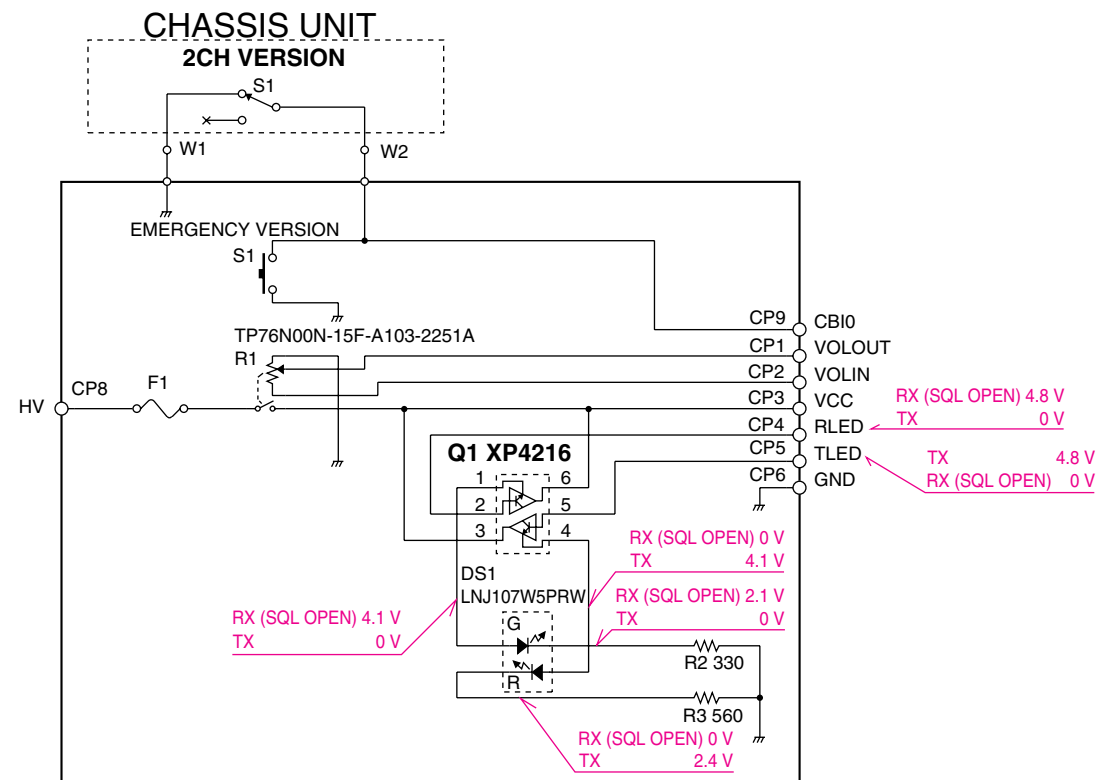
CHASSIS UNIT
2CH VERSION
S1
W1
W2
EMERGENCY VERSION
S1
TP76N00N-15F-A103-2251A
R1
HV
CP8
F1
CP9 CBI0
CP1 VOLOUT
CP2 VOLIN
CP3 VCC
CP4 RLED
CP5 TLED
CP6 GND
RX (SQL OPEN) 4.8 V
TX 0 V
TX 4.8 V
RX (SQL OPEN) 0 V
Q1 XP4216
1
2
3
6
5
4
RX (SQL OPEN) 0 V
TX 4.1 V
DS1
LNJ107W5PRW
RX (SQL OPEN) 2.1 V
TX 0 V
RX (SQL OPEN) 4.1 V
TX 0 V
G
R
R2 330
R3 560
RX (SQL OPEN) 0 V
TX 2.4 V